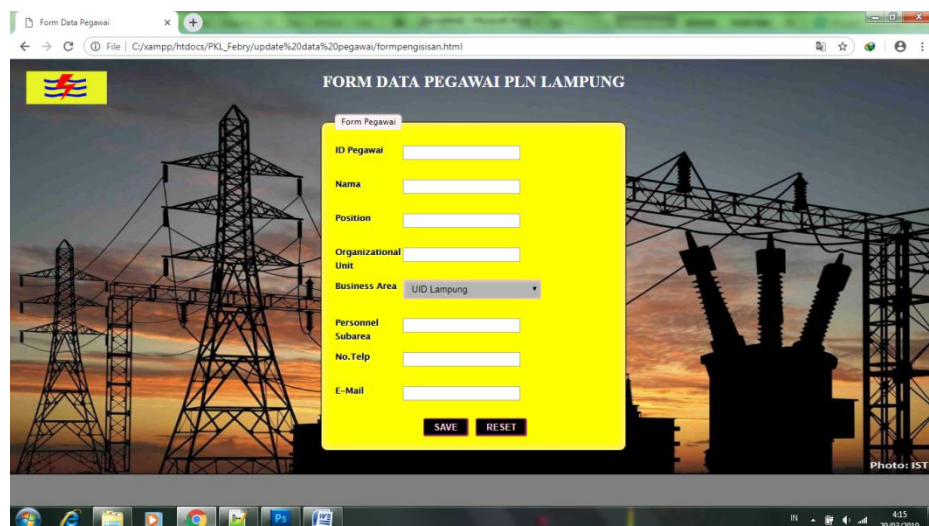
Form Data Pegawai ×

File | C:/xampp/htdocs/PKL_Febry/update%20data%20pegawai/formpengisisan.html

FORM DATA PEGAWAI PLN LAMPUNG

Form Pegawai

ID Pegawai

Nama

Position

Organizational Unit

Business Area UID Lampung

Personnel Subarea

No.Telp

E-Mail

SAVE RESET

Photo: IST

IN 4:15 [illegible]